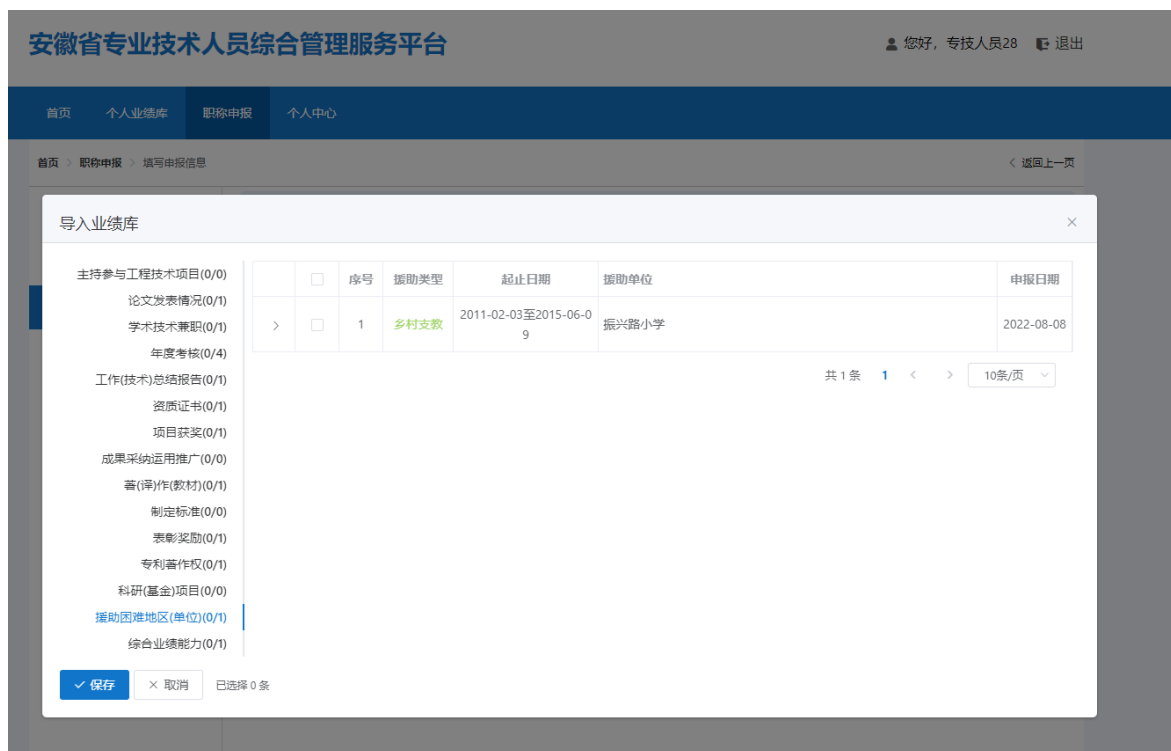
安徽省专业技术人员综合管理服务平台

您好，专技人员28 退出

首页 个人业绩库 职称申报 个人中心

首页 > 职称申报 > 填写申报信息

< 返回上一页

导入业绩库

×

主持参与工程技术项目(0/0)
论文发表情况(0/1)
学术技术兼职(0/1)
年度考核(0/4)
工作(技术)总结报告(0/1)
资质证书(0/1)
项目获奖(0/1)
成果采纳运用推广(0/0)
著(译)作(教材)(0/1)
制定标准(0/0)
表彰奖励(0/1)
专利著作权(0/1)
科研(基金)项目(0/0)
援助困难地区(单位)(0/1)
综合业绩能力(0/1)

| | | 序号 | 援助类型 | 起止日期 | 援助单位 | 申报日期 |
|---|---|---|---|---|---|---|
| > | | 1 | 乡村支教 | 2011-02-03至2015-06-09 | 振兴路小学 | 2022-08-08 |

共 1 条 1 < > 10条/页

✓ 保存 × 取消 已选择 0 条